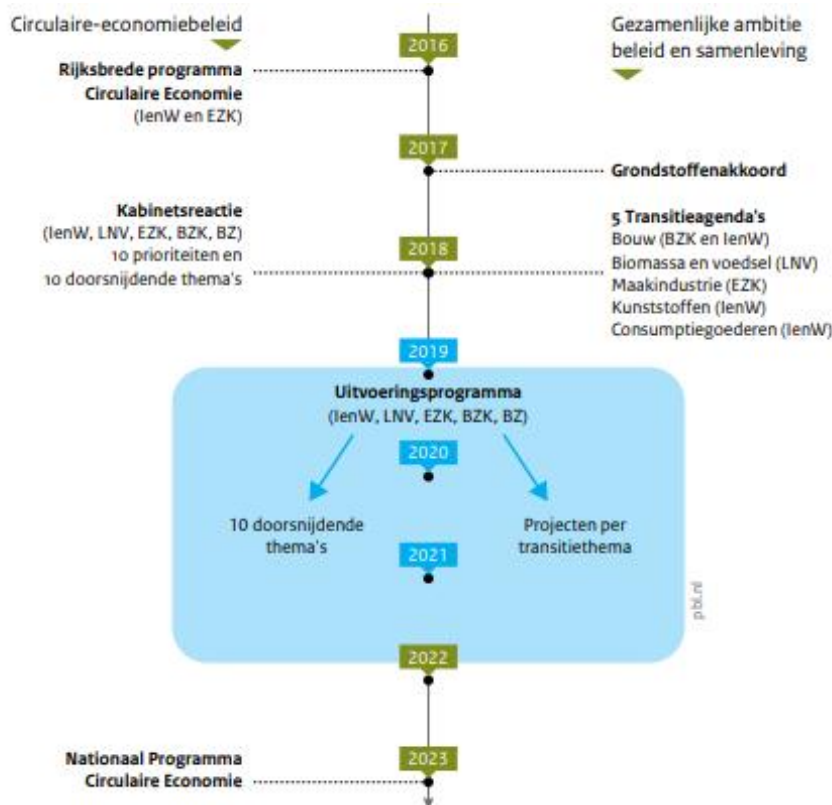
Circulaire-economiebeleid

Gezamenlijke ambitie beleid en samenleving

2016

Rijksbrede programma Circulaire Economie (IenW en EZK)

2017

Grondstoffenakkoord

Kabinetsreactie (IenW, LNV, EZK, BZK, BZ) 10 prioriteiten en 10 doorsnijdende thema's

2018

5 Transitieagenda's
Bouw (BZK en IenW)
Biomassa en voedsel (LNV)
Maakindustrie (EZK)
Kunststoffen (IenW)
Consumptiegoederen (IenW)

2019

Uitvoeringsprogramma (IenW, LNV, EZK, BZK, BZ)

2020

10 doorsnijdende thema's

Projecten per transitiethema

2021

pbl.nl

2022

Nationaal Programma Circulaire Economie

2023